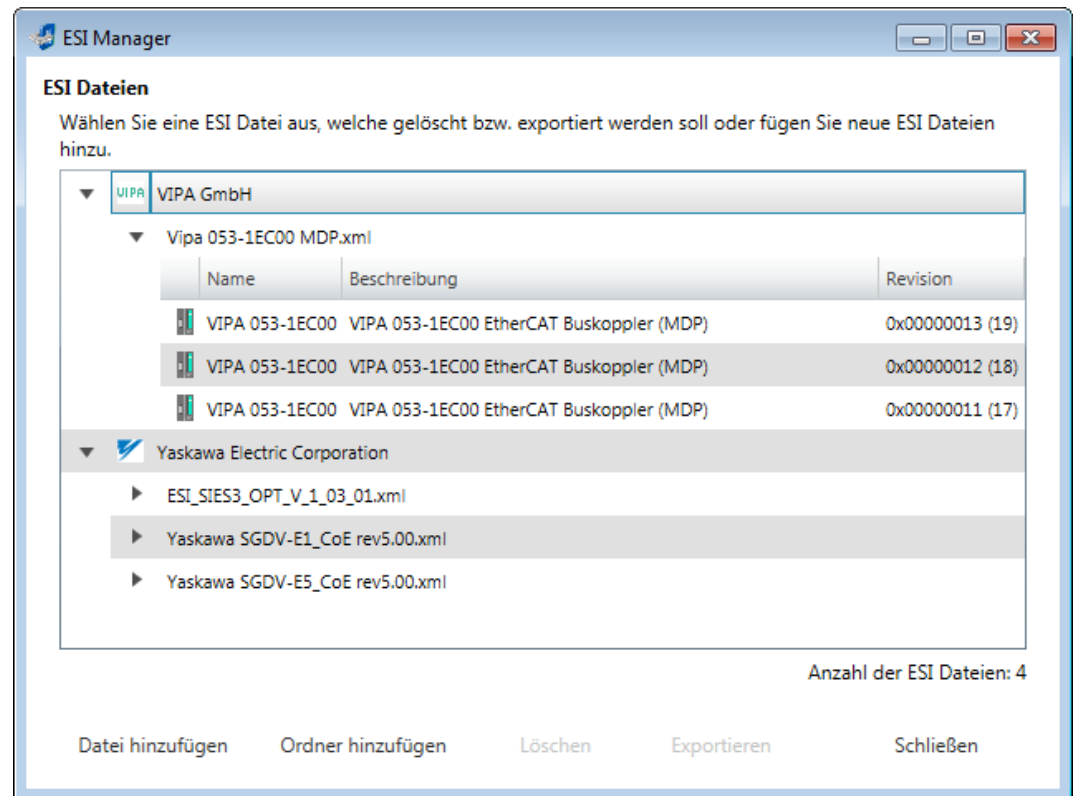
ESI Manager

ESI Dateien

Wählen Sie eine ESI Datei aus, welche gelöscht bzw. exportiert werden soll oder fügen Sie neue ESI Dateien hinzu.

VIPA VIPA GmbH

Vipa 053-1EC00 MDP.xml

| Name | Beschreibung | Revision |
|---|---|---|
| VIPA 053-1EC00 | VIPA 053-1EC00 EtherCAT Buskoppler (MDP) | 0x00000013 (19) |
| VIPA 053-1EC00 | VIPA 053-1EC00 EtherCAT Buskoppler (MDP) | 0x00000012 (18) |
| VIPA 053-1EC00 | VIPA 053-1EC00 EtherCAT Buskoppler (MDP) | 0x00000011 (17) |

Yaskawa Electric Corporation

ESI_SIES3_OPT_V_1_03_01.xml

Yaskawa SGDV-E1_CoE rev5.00.xml

Yaskawa SGDV-E5_CoE rev5.00.xml

Anzahl der ESI Dateien: 4

Datei hinzufügen Ordner hinzufügen Löschen Exportieren Schließen